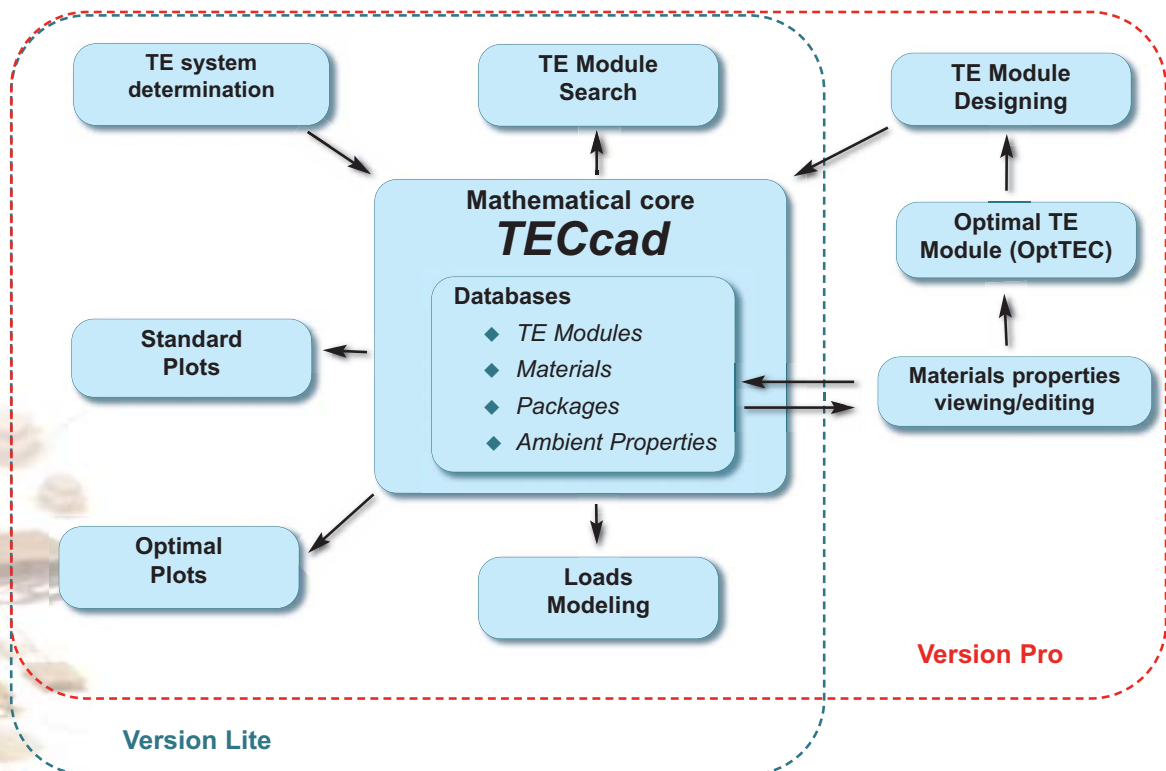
TE system determination

TE Module Search

TE Module Designing

Mathematical core
TECcad

Optimal TE Module (OptTEC)

Databases
◆ TE Modules
◆ Materials
◆ Packages
◆ Ambient Properties

Standard Plots

Materials properties viewing/editing

Optimal Plots

Loads Modeling

Version Pro

Version Lite